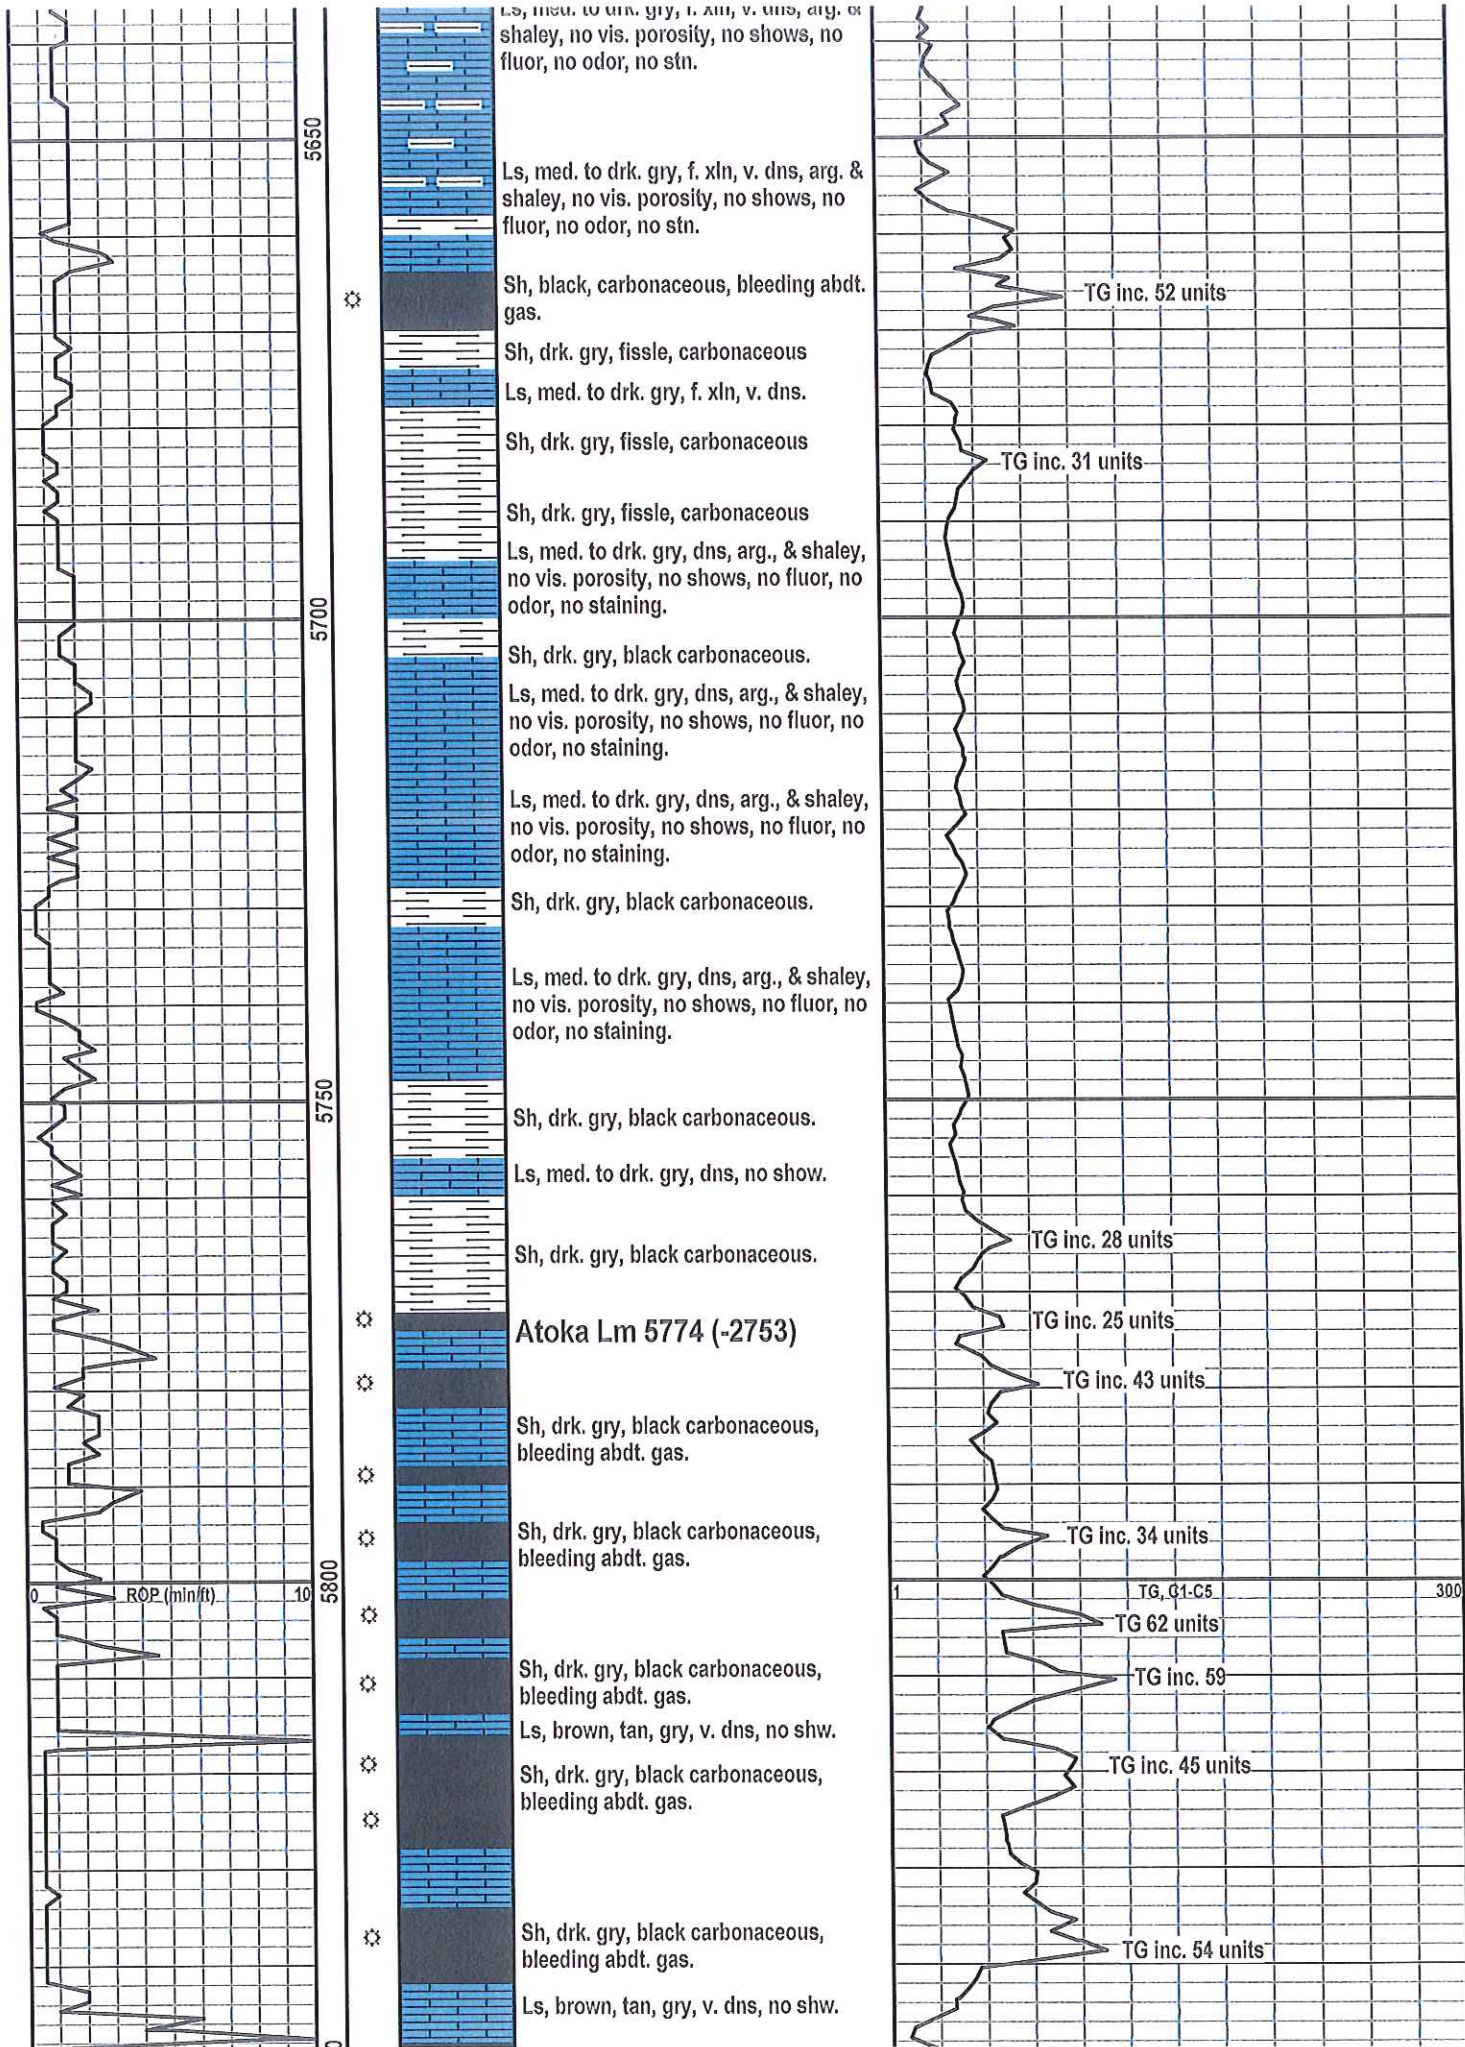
Ls, med. to drk. gry, f. xln, v. dns, arg. & shaley, no vis. porosity, no shows, no fluor, no odor, no stn.

5650

Ls, med. to drk. gry, f. xln, v. dns, arg. & shaley, no vis. porosity, no shows, no fluor, no odor, no stn.

Sh, black, carbonaceous, bleeding abdt. gas.

TG inc. 52 units

Sh, drk. gry, fissle, carbonaceous

Ls, med. to drk. gry, f. xln, v. dns.

Sh, drk. gry, fissle, carbonaceous

TG inc. 31 units

Sh, drk. gry, fissle, carbonaceous

Ls, med. to drk. gry, dns, arg., & shaley, no vis. porosity, no shows, no fluor, no odor, no staining.

5700

Sh, drk. gry, black carbonaceous.

Ls, med. to drk. gry, dns, arg., & shaley, no vis. porosity, no shows, no fluor, no odor, no staining.

Ls, med. to drk. gry, dns, arg., & shaley, no vis. porosity, no shows, no fluor, no odor, no staining.

Sh, drk. gry, black carbonaceous.

Ls, med. to drk. gry, dns, arg., & shaley, no vis. porosity, no shows, no fluor, no odor, no staining.

5750

Sh, drk. gry, black carbonaceous.

Ls, med. to drk. gry, dns, no show.

Sh, drk. gry, black carbonaceous.

TG inc. 28 units

Atoka Lm 5774 (-2753)

TG inc. 25 units

TG inc. 43 units

Sh, drk. gry, black carbonaceous, bleeding abdt. gas.

Sh, drk. gry, black carbonaceous, bleeding abdt. gas.

TG inc. 34 units

0 ROP (min/ft) 10

5800

1 TG, C1-C5 300

TG 62 units

Sh, drk. gry, black carbonaceous, bleeding abdt. gas.

TG inc. 59

Ls, brown, tan, gry, v. dns, no shw.

Sh, drk. gry, black carbonaceous, bleeding abdt. gas.

TG inc. 45 units

Sh, drk. gry, black carbonaceous, bleeding abdt. gas.

TG inc. 54 units

Ls, brown, tan, gry, v. dns, no shw.